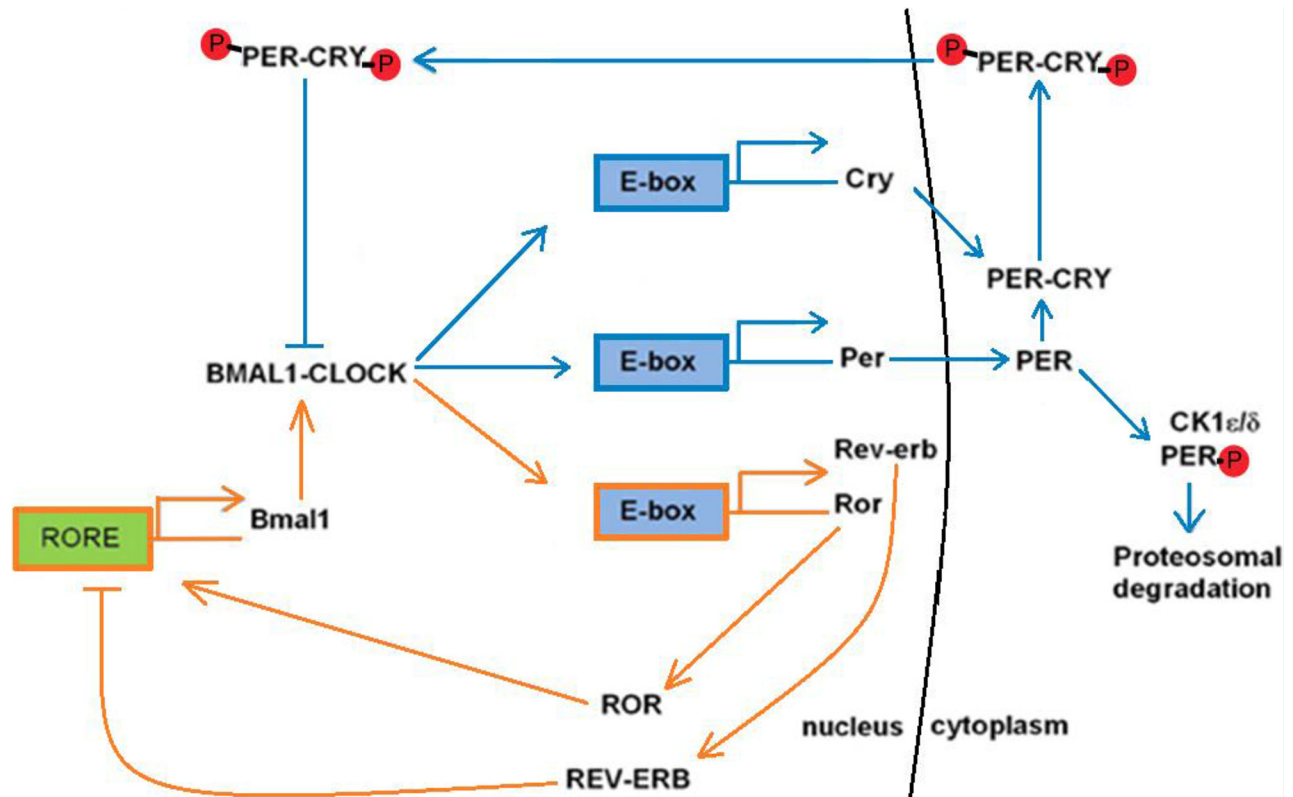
P PER-CRY P

P PER-CRY P

E-box

Cry

PER-CRY

BMAL1-CLOCK

E-box

Per

PER

CK1$\varepsilon/\delta$

PER P

Rev-erb

E-box

Ror

RORE

Bmal1

Proteosomal degradation

ROR

nucleus

cytoplasm

REV-ERB